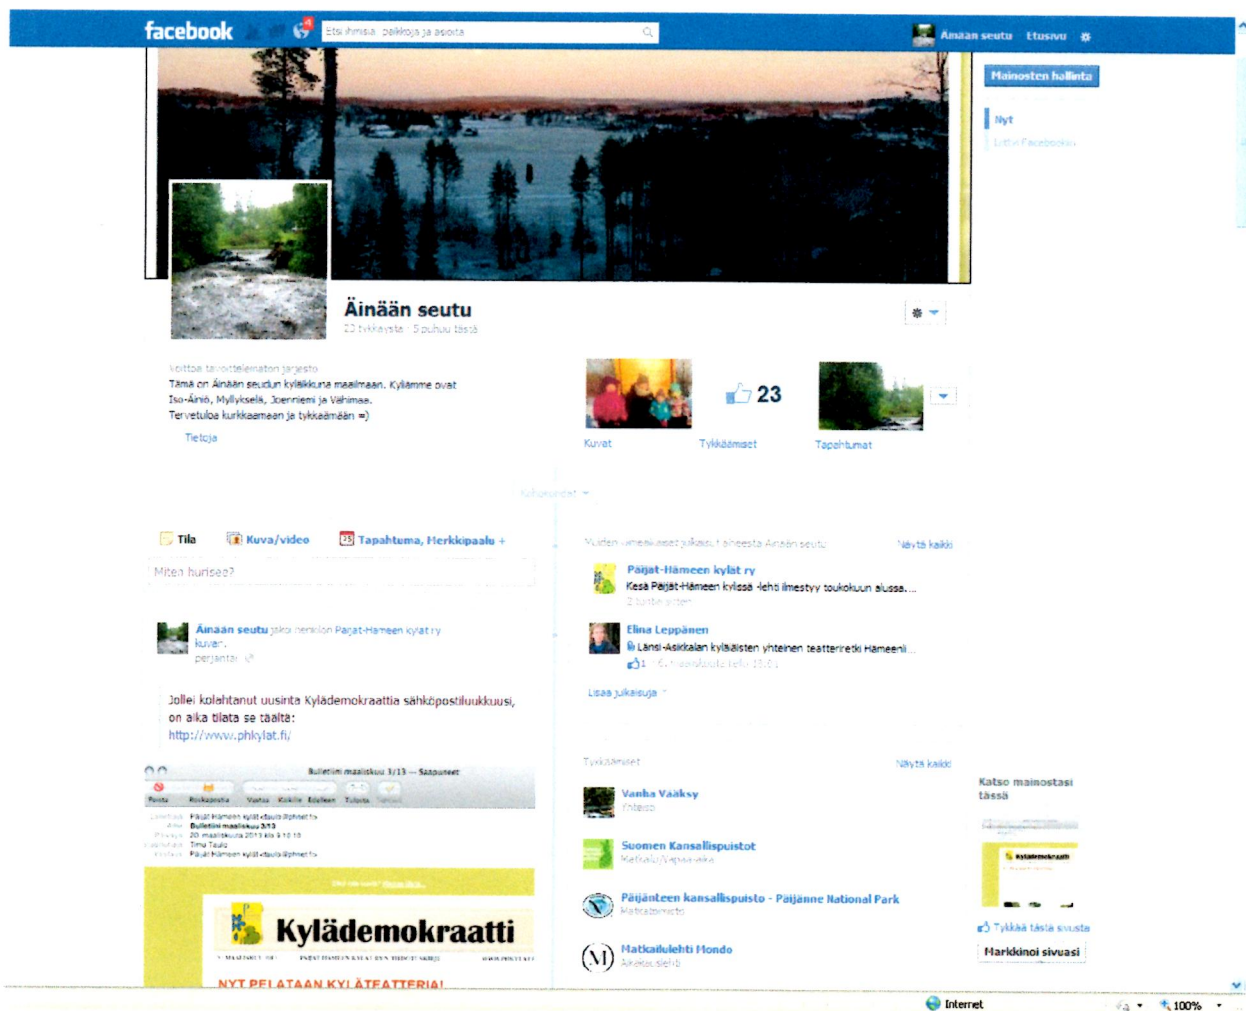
facebook

Etsi ihmisiä, paikkoja ja asioita

Äinään seutu Etusivu

Mainosten hallinta

Nyt

Äinään seutu

23 tykkäystä · 5 puhuu tästä

Voittoa tavoittelematon järjestö

Tämä on Äinään seudun kyläkkuna maailmaan. Kylämme ovat Iso-Äiniö, Myllyselä, Joenniemi ja Vähimaa.
Tervetuloa kurkkaamaan ja tykkäämään =)

Tietoja

Kuvat

23

Tykkäämiset

Tapahtumat

Tila

Kuva/video

Tapahtuma, Merkkipäivä +

Miten huriseе?

Äinään seutu jakoi henkilön Päijät-Hämeen kylät ry kuvan.
perjantai

Jollei kolahtanut uusinta Kylädemokraattia sähköpostiluukkuusi, on aika tilata se täältä:
http://www.phkylat.fi/

Bulletiini maaliskuu 3/13 — Saapuneet

Päijät-Hämeen kylät <tauls@phnet.fi>
Bulletiini maaliskuu 3/13
20. maaliskuuta 2013 klo 9.10.10
Timo Taulo
Päijät-Hämeen kylät <tauls@phnet.fi>

Kylädemokraatti

NYT PELATAAN KYLÄTEATTERIA!

Näytä kaikki

Päijät-Hämeen kylät ry
Kesä Päijät-Hämeen kylissä -lehti ilmestyy toukokuun alussa. ...

Elina Leppänen
Länsi-Asikkalan kyläläisten yhteinen teatteriretki Hämeenl...

Lisää julkaisuja

Tykkäämiset

Näytä kaikki

Vanha Vääksy

Suomen Kansallispuistot

Päijänteen kansallispuisto - Päijänne National Park

Matkailulehti Mondo

Katso mainostasi tässä

Tykkää tästä sivusta

Markkinoi sivuasi

Internet

100%